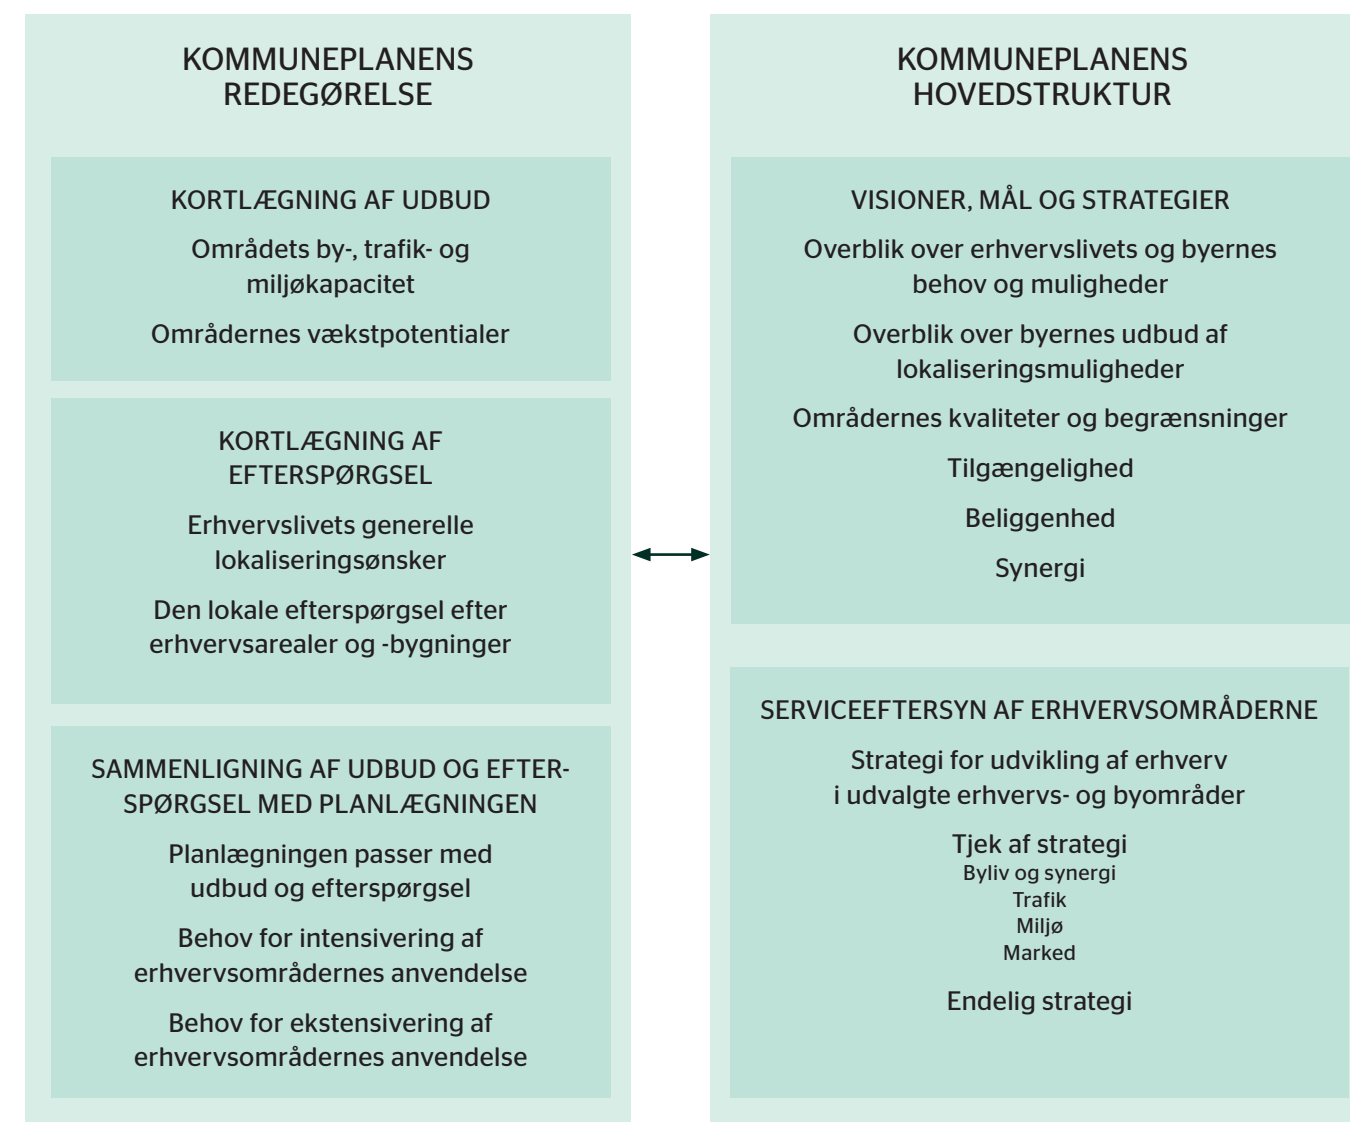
KOMMUNEPLANENS REDEGØRELSE

KORTLÆGNING AF UDBUD

Områdets by-, trafik- og miljøkapacitet

Områdernes vækstpotentialer

KORTLÆGNING AF EFTERSPØRGSEL

Erhvervslivets generelle lokaliseringsønsker

Den lokale efterspørgsel efter erhvervsarealer og -bygninger

SAMMENLIGNING AF UDBUD OG EFTERSPØRGSEL MED PLANLÆGNINGEN

Planlægningen passer med udbud og efterspørgsel

Behov for intensivering af erhvervsområdernes anvendelse

Behov for ekstensivering af erhvervsområdernes anvendelse

KOMMUNEPLANENS HOVEDSTRUKTUR

VISIONER, MÅL OG STRATEGIER

Overblik over erhvervslivets og byernes behov og muligheder

Overblik over byernes udbud af lokaliseringsmuligheder

Områdernes kvaliteter og begrænsninger

Tilgængelighed

Beliggenhed

Synergi

SERVICEEFTERSYN AF ERHVERVSOMRÅDERNE

Strategi for udvikling af erhverv i udvalgte erhvervs- og byområder

Tjek af strategi
Byliv og synergi
Trafik
Miljø
Marked

Endelig strategi